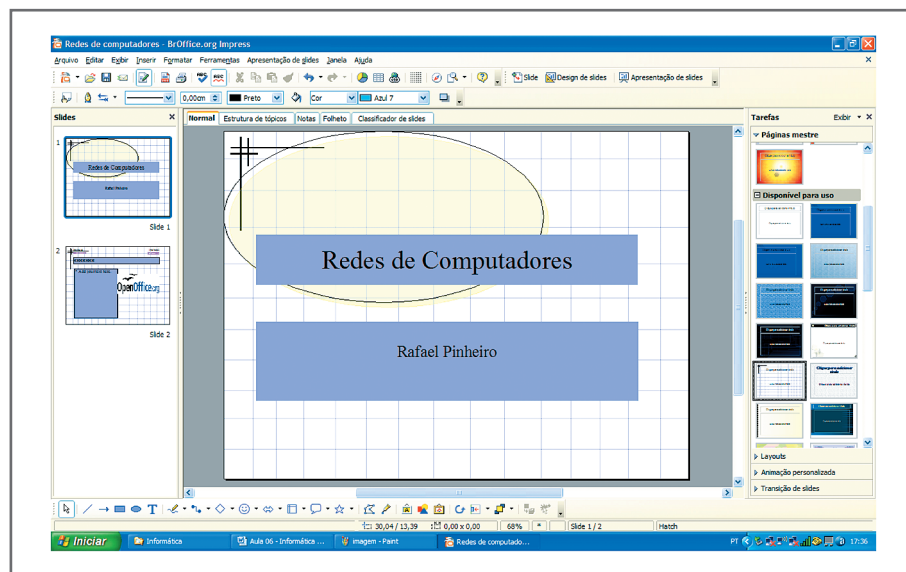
Redes de computadores - BrOffice.org Impress

Arquivo Editar Exibir Inserir Formatar Ferramentas Apresentação de slides Janela Ajuda

Slide Design de slides Apresentação de slides

0,00cm Preto Cor Azul 7

Slides

Normal Estrutura de tópicos Notas Folheto Classificador de slides

1

Redes de Computadores

Rafael Pinheiro

Slide 1

2

OpenOffice.org

Slide 2

Redes de Computadores

Rafael Pinheiro

Tarefas Exibir

Páginas mestre

Disponível para uso

Layouts

Animação personalizada

Transição de slides

30,04 / 13,39 0,00 x 0,00 68% Slide 1 / 2 Hatch

Iniciar Informática Aula 06 - Informática ... imagem - Paint Redes de computado... PT 17:36